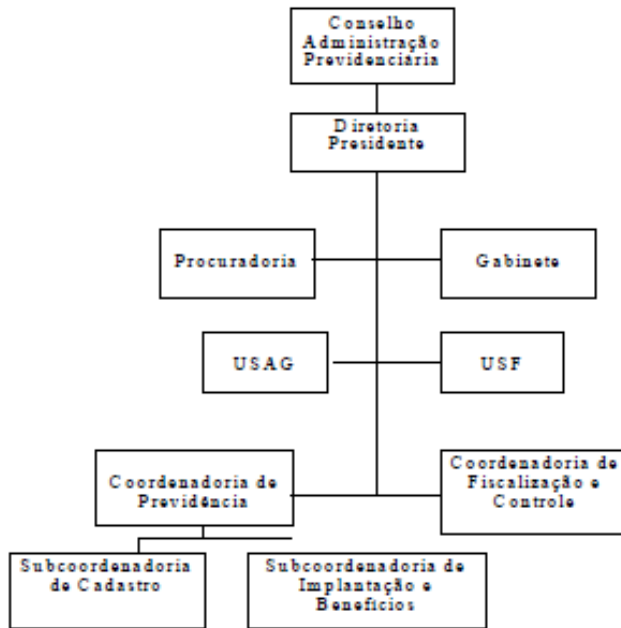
Conselho Administração Previdenciária

Diretoria Presidente

Procuradoria

Gabinete

USAG

USF

Coordenadoria de Previdência

Coordenadoria de Fiscalização e Controle

Subcoordenadoria de Cadastro

Subcoordenadoria de Implantação e Benefícios